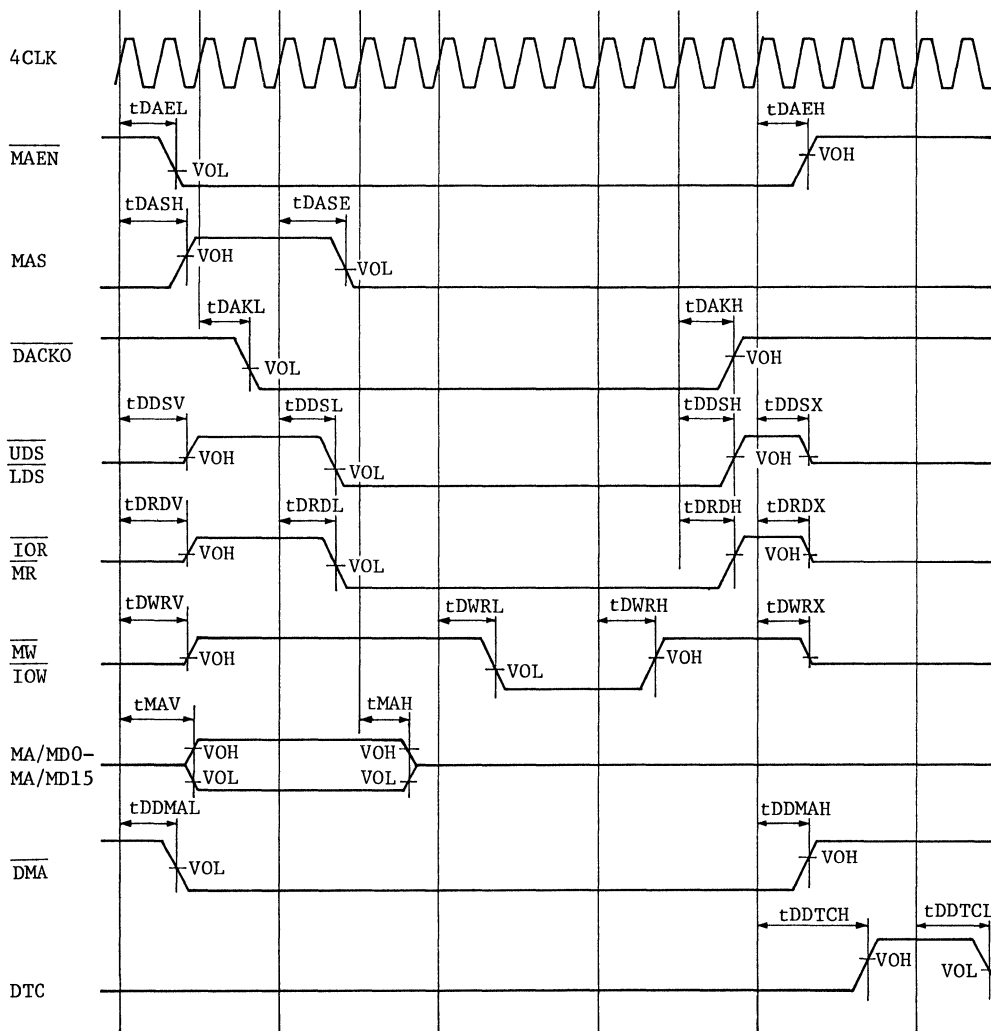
4CLK

tDAEL
tDAEH
$\overline{MAEN}$
VOL
VOH

tDASH
tDASE
MAS
VOH
VOL

tDAKL
tDAKH
$\overline{DACKO}$
VOL
VOH

tDDSV
tDDSL
tDDSH
tDDSX
$\overline{UDS}$
$\overline{LDS}$
VOH
VOL
VOH

tDRDV
tDRDL
tDRDH
tDRDX
$\overline{IOR}$
$\overline{MR}$
VOH
VOL
VOH

tDWRV
tDWRL
tDWRH
tDWRX
$\overline{MW}$
$\overline{IOW}$
VOH
VOL
VOH

tMAV
tMAH
MA/MD0-
MA/MD15
VOH
VOL
VOH
VOL

tDDMAL
tDDMAH
$\overline{DMA}$
VOL
VOH

tDDTCH
tDDTCL
DTC
VOH
VOL